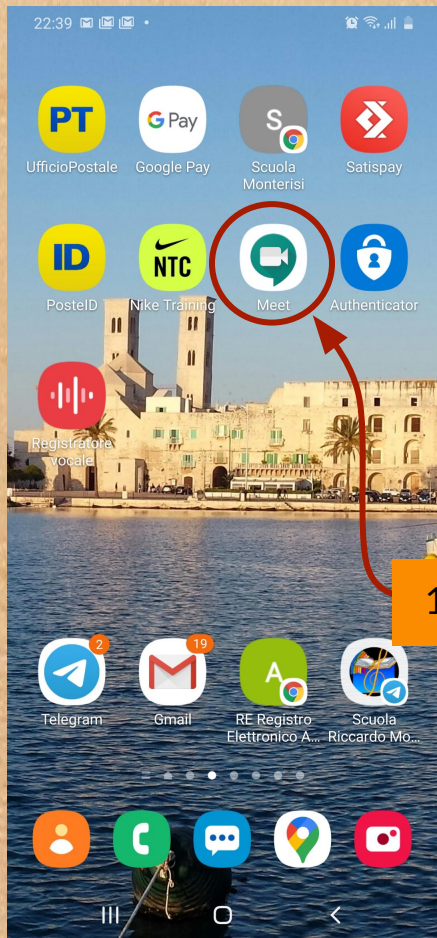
22:39

PT
UfficioPostale

G Pay
Google Pay

S
Scuola Monterisi

Satispay

ID
PosteID

NTC
Nike Training

Meet

Authenticator

Registratore vocale

1

2
Telegram

19
Gmail

A
RE Registro Elettronico A...

Scuola Riccardo Mo...